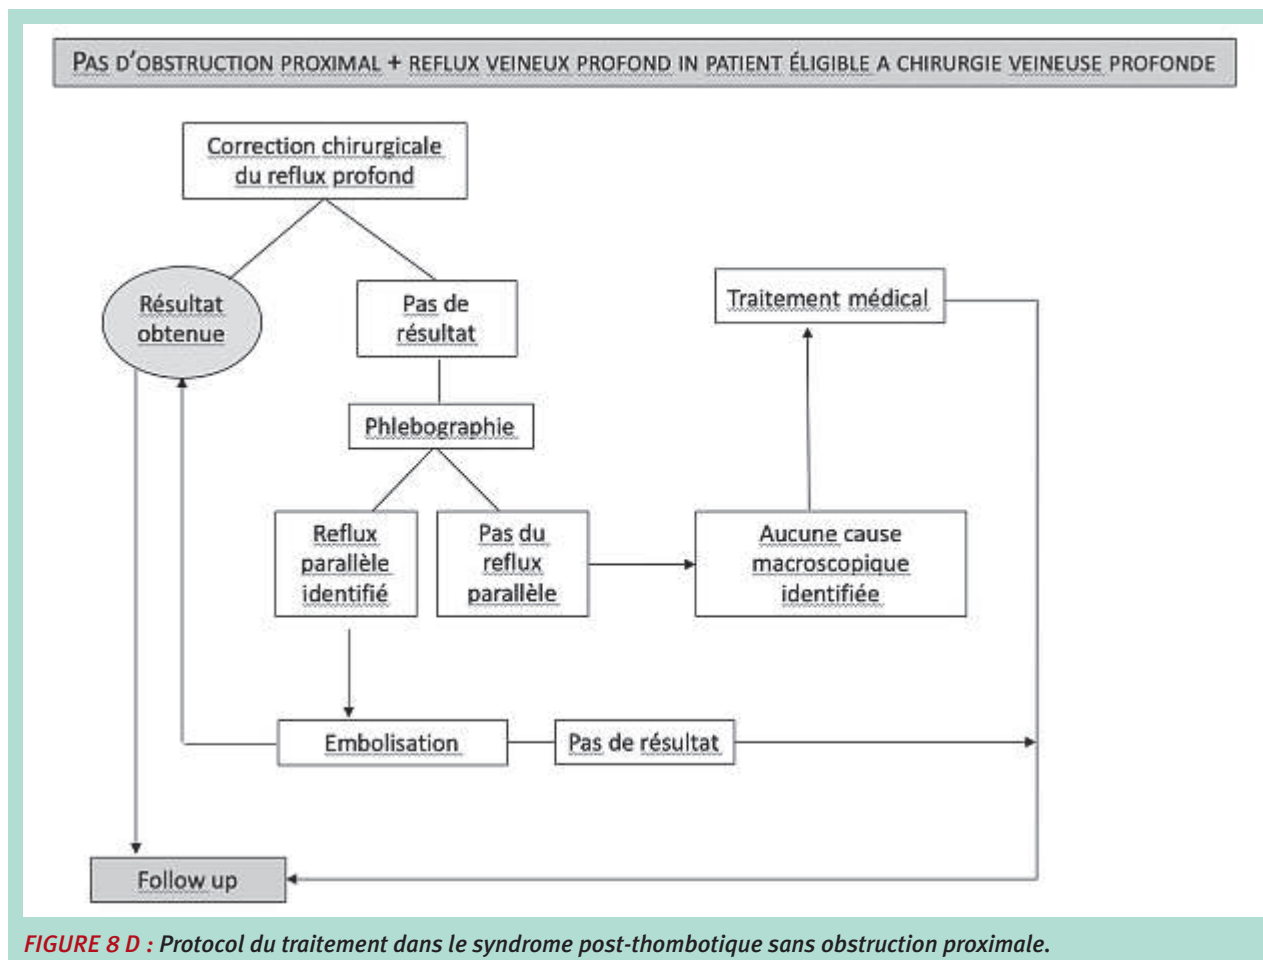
PAS D'OBSTRUCTION PROXIMAL + REFLUX VEINEUX PROFOND IN PATIENT ÉLIGIBLE A CHIRURGIE VEINEUSE PROFONDE

Correction chirurgicale du reflux profond

Résultat obtenue

Pas de résultat

Traitement médical

Phlebographie

Reflux parallèle identifié

Pas du reflux parallèle

Aucune cause macroscopique identifiée

Embolisation

Pas de résultat

Follow up

FIGURE 8 D : Protocol du traitement dans le syndrome post-thombotique sans obstruction proximale.